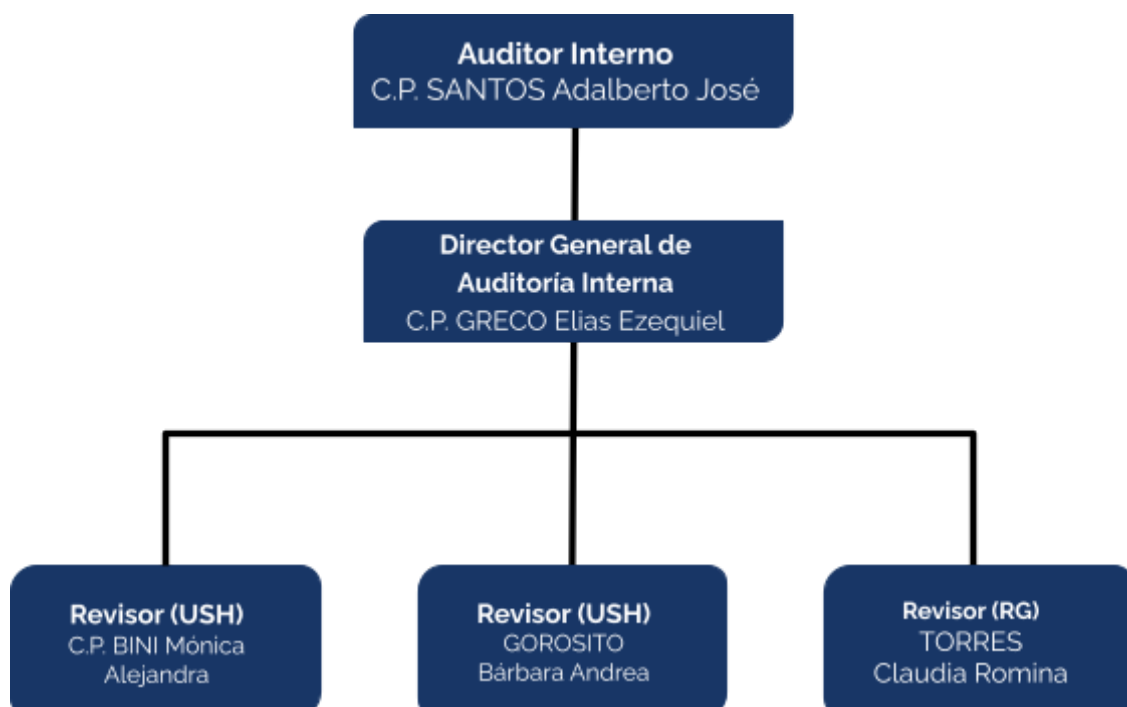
Auditor Interno
C.P. SANTOS Adalberto José

Director General de Auditoría Interna
C.P. GRECO Elias Ezequiel

Revisor (USH)
C.P. BINI Mónica Alejandra

Revisor (USH)
GOROSITO Bárbara Andrea

Revisor (RG)
TORRES Claudia Romina